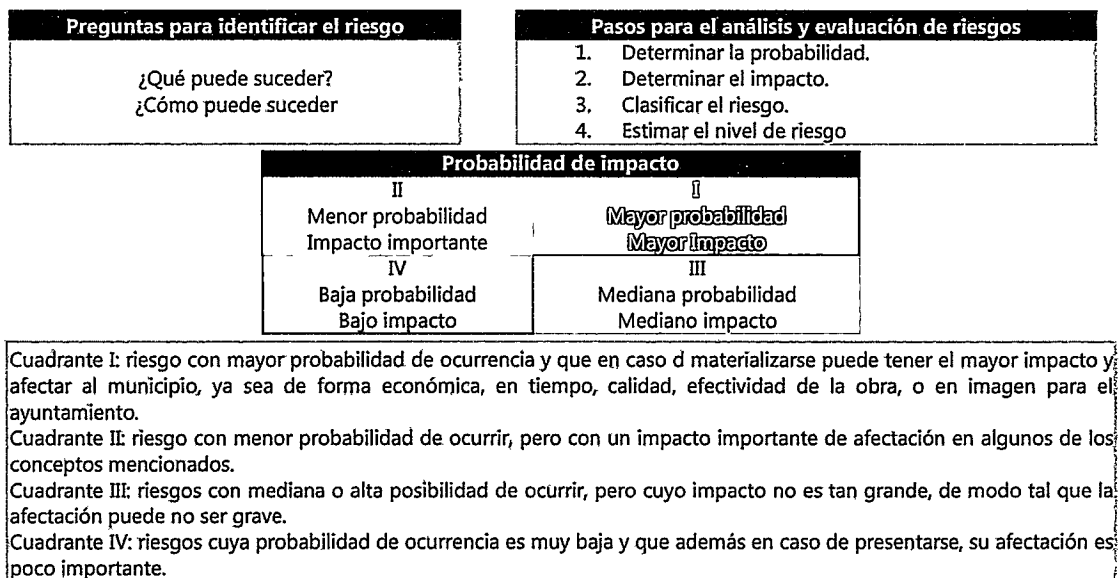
| Preguntas para identificar el riesgo |
|---|
| ¿Qué puede suceder? |
| ¿Cómo puede suceder |

| Pasos para el análisis y evaluación de riesgos |
|---|
| 1. Determinar la probabilidad. |
| 2. Determinar el impacto. |
| 3. Clasificar el riesgo. |
| 4. Estimar el nivel de riesgo |

| Probabilidad de impacto | |
|---|---|
| II Menor probabilidad Impacto importante | I Mayor probabilidad Mayor Impacto |
| IV Baja probabilidad Bajo impacto | III Mediana probabilidad Mediano impacto |

Cuadrante I: riesgo con mayor probabilidad de ocurrencia y que en caso d materializarse puede tener el mayor impacto y afectar al municipio, ya sea de forma económica, en tiempo, calidad, efectividad de la obra, o en imagen para el ayuntamiento.
Cuadrante II: riesgo con menor probabilidad de ocurrir, pero con un impacto importante de afectación en algunos de los conceptos mencionados.
Cuadrante III: riesgos con mediana o alta posibilidad de ocurrir, pero cuyo impacto no es tan grande, de modo tal que la afectación puede no ser grave.
Cuadrante IV: riesgos cuya probabilidad de ocurrencia es muy baja y que además en caso de presentarse, su afectación es poco importante.